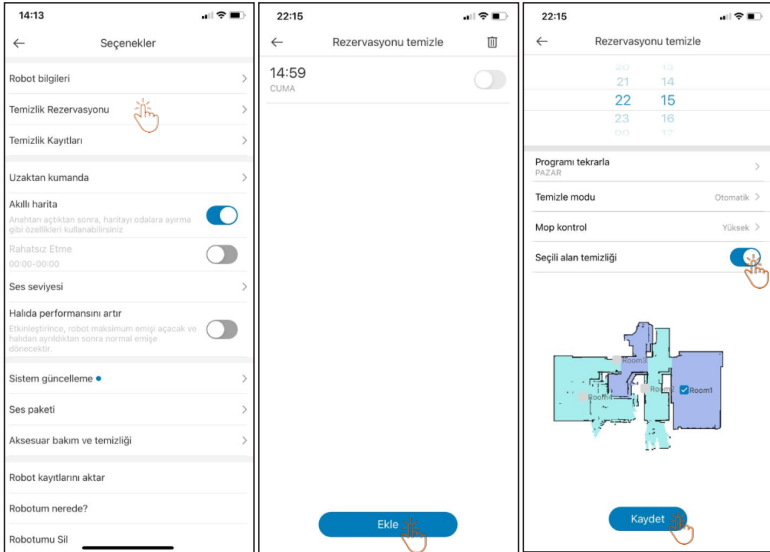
14:13

Seçenekler

Robot bilgileri

Temizlik Rezervasyonu

Temizlik Kayıtları

Uzaktan kumanda

Akıllı harita
Anahtarı açtıktan sonra, haritayı odalara ayırma gibi özellikleri kullanabilirsiniz

Rahatsız Etme
00:00-00:00

Ses seviyesi

Halıda performansını artır
Etkinleştirince, robot maksimum emişi açacak ve halıdan ayrıldıktan sonra normal emişe dönecektir.

Sistem güncelleme

Ses paketi

Aksesuar bakım ve temizliği

Robot kayıtlarını aktar

Robotum nerede?

Robotumu Sil

22:15

Rezervasyonu temizle

14:59
CUMA

Ekle

22:15

Rezervasyonu temizle

20 13
21 14
22 15
23 16

Programı tekrarla
PAZAR

Temizle modu
Otomatik

Mop kontrol
Yüksek

Seçili alan temizliği

Room3
Room2
Room4
Room1

Kaydet